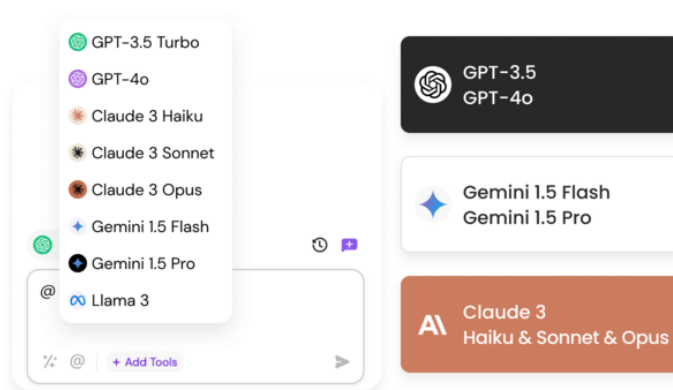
GPT-3.5 Turbo
GPT-4o
Claude 3 Haiku
Claude 3 Sonnet
Claude 3 Opus
Gemini 1.5 Flash
Gemini 1.5 Pro
Llama 3

@

+ Add Tools

GPT-3.5
GPT-4o

Gemini 1.5 Flash
Gemini 1.5 Pro

Claude 3
Haiku & Sonnet & Opus